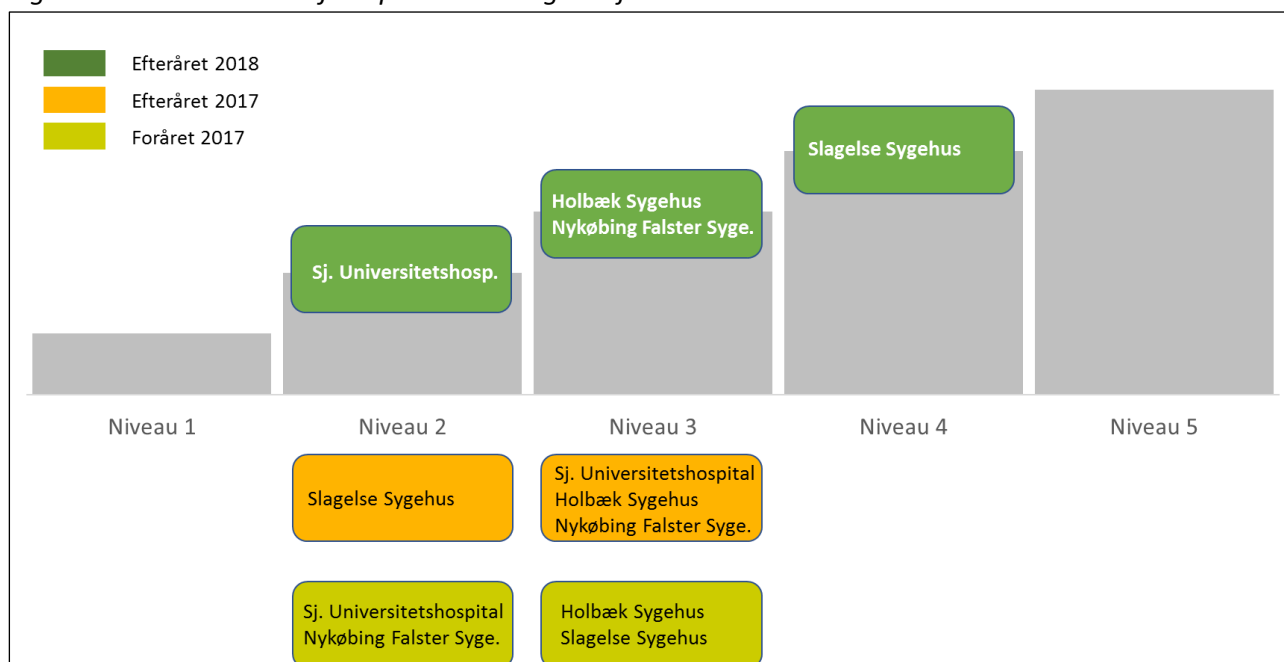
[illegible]

Efteråret 2018
Efteråret 2017
Foråret 2017

Slagelse Sygehus

Holbæk Sygehus
Nykøbing Falster Syge.

Sj. Universitetshosp.

Niveau 1
Niveau 2
Niveau 3
Niveau 4
Niveau 5

Slagelse Sygehus

Sj. Universitetshospital
Holbæk Sygehus
Nykøbing Falster Syge.

Sj. Universitetshospital
Nykøbing Falster Syge.

Holbæk Sygehus
Slagelse Sygehus